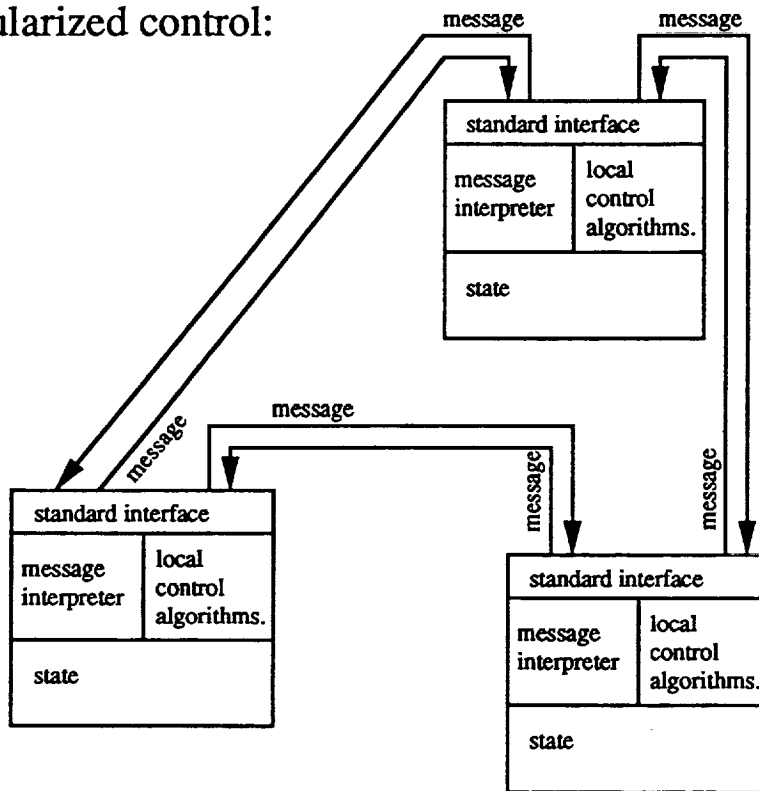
ularized control:

message

message

standard interface

message interpreter

local control algorithms.

state

message

message

message

message

standard interface

message interpreter

local control algorithms.

state

standard interface

message interpreter

local control algorithms.

state